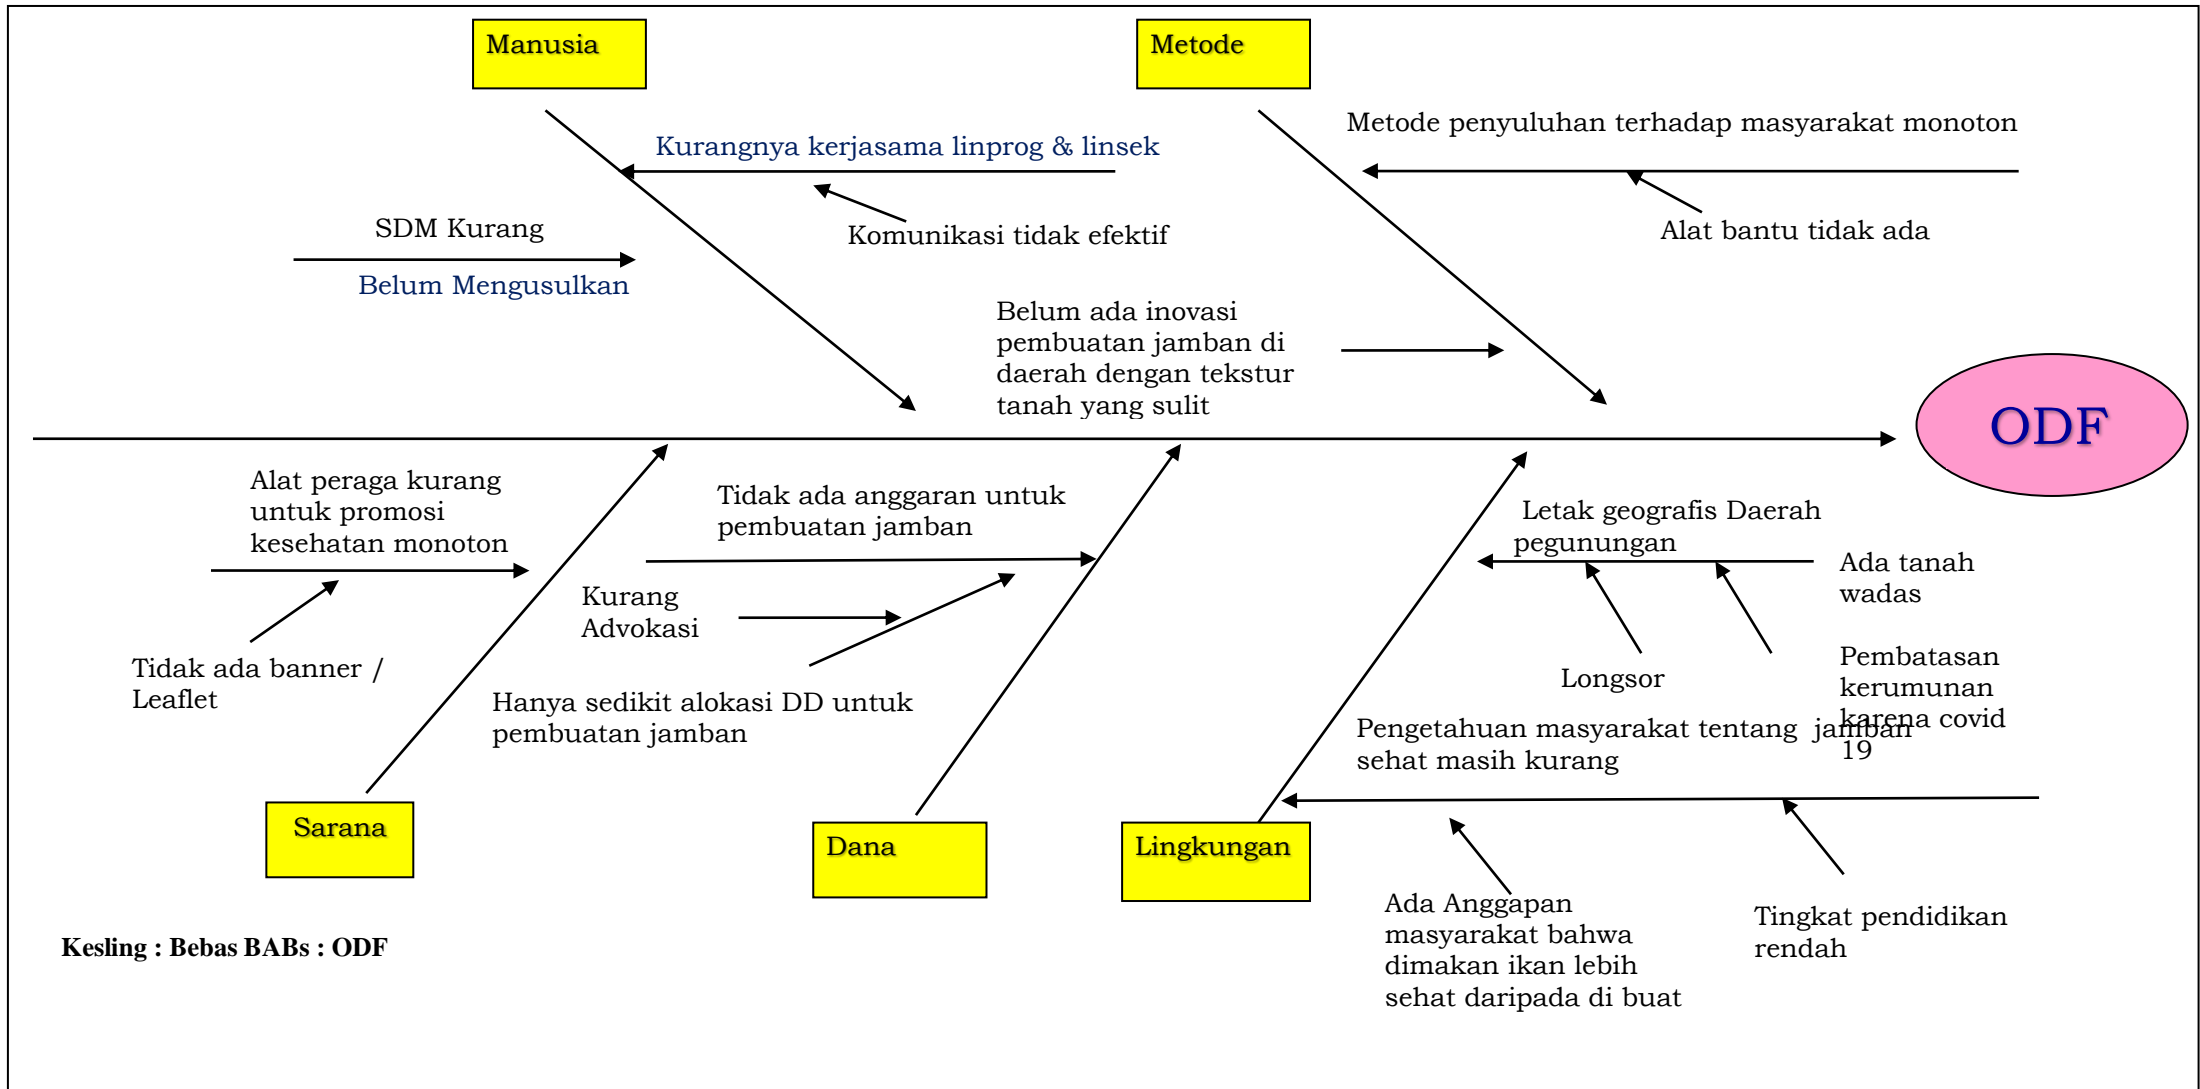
Manusia

Metode

Kurangnya kerjasama linprog & linsek

Metode penyuluhan terhadap masyarakat monoton

SDM Kurang

Komunikasi tidak efektif

Alat bantu tidak ada

Belum Mengusulkan

Belum ada inovasi pembuatan jamban di daerah dengan tekstur tanah yang sulit

ODF

Alat peraga kurang untuk promosi kesehatan monoton

Tidak ada anggaran untuk pembuatan jamban

Letak geografis Daerah pegunungan

Ada tanah wadas

Kurang Advokasi

Tidak ada banner / Leaflet

Longsor

Pembatasan kerumunan karena covid 19

Hanya sedikit alokasi DD untuk pembuatan jamban

Pengetahuan masyarakat tentang jamban sehat masih kurang

Sarana

Dana

Lingkungan

Ada Anggapan masyarakat bahwa dimakan ikan lebih sehat daripada di buat

Tingkat pendidikan rendah

Kesling : Bebas BABs : ODF